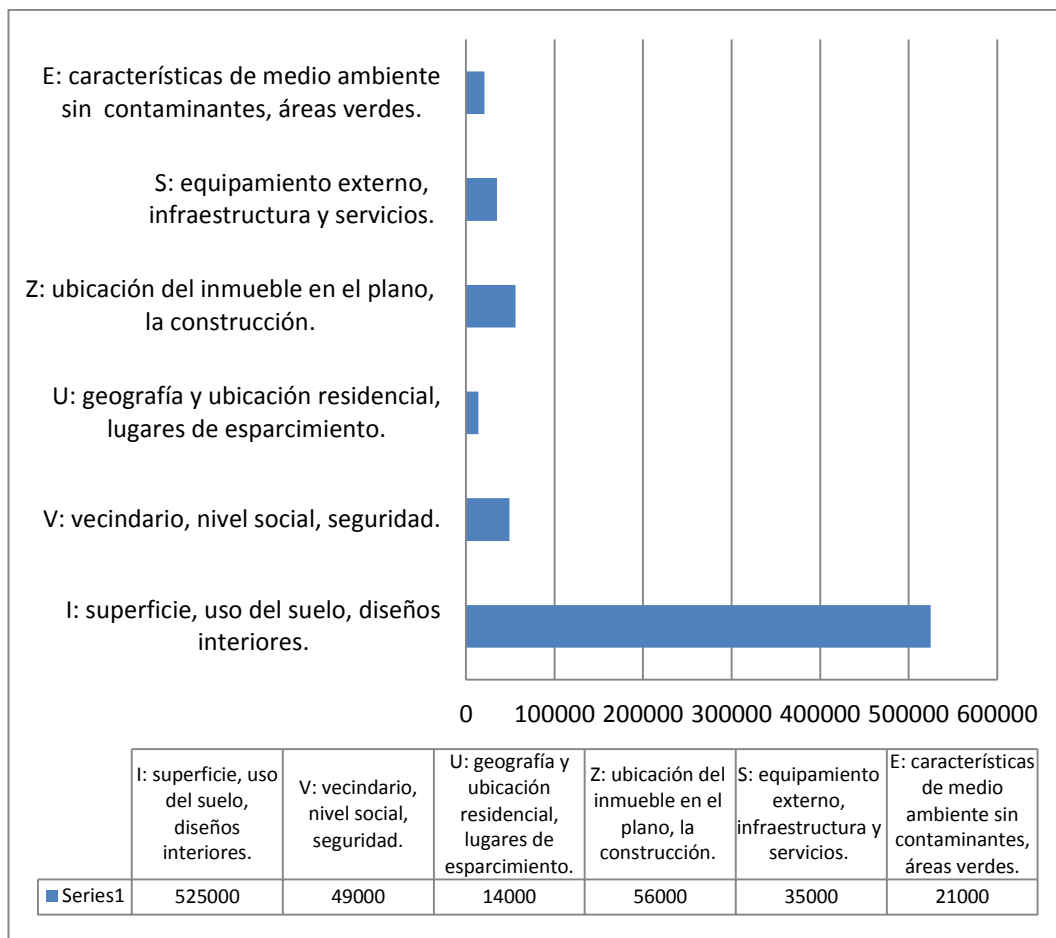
E: características de medio ambiente sin contaminantes, áreas verdes.

S: equipamiento externo, infraestructura y servicios.

Z: ubicación del inmueble en el plano, la construcción.

U: geografía y ubicación residencial, lugares de esparcimiento.

V: vecindario, nivel social, seguridad.

I: superficie, uso del suelo, diseños interiores.

0 100000 200000 300000 400000 500000 600000

| | I: superficie, uso del suelo, diseños interiores. | V: vecindario, nivel social, seguridad. | U: geografía y ubicación residencial, lugares de esparcimiento. | Z: ubicación del inmueble en el plano, la construcción. | S: equipamiento externo, infraestructura y servicios. | E: características de medio ambiente sin contaminantes, áreas verdes. |
|---|---|---|---|---|---|---|
| Series1 | 525000 | 49000 | 14000 | 56000 | 35000 | 21000 |